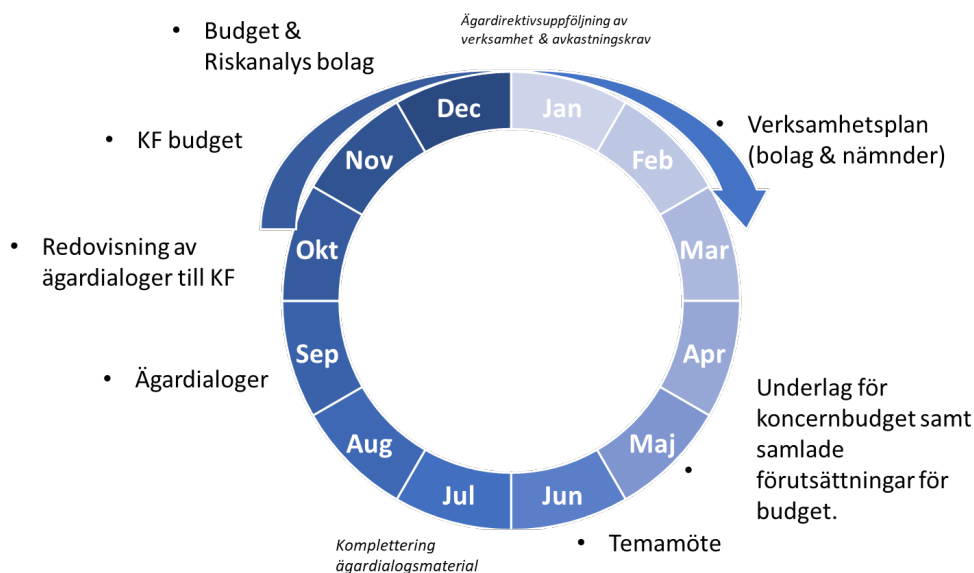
• Budget & Riskanalys bolag

Ägardirektivsuppföljning av verksamhet & avkastningskrav

• KF budget

• Verksamhetsplan (bolag & nämnder)

• Redovisning av ägardialoger till KF

• Ägardialoger

Dec
Jan
Feb
Mar
Apr
Maj
Jun
Jul
Aug
Sep
Okt
Nov

Underlag för koncernbudget samt samlade förutsättningar för budget.
•

Komplettering ägardialogsmaterial

• Temamöte